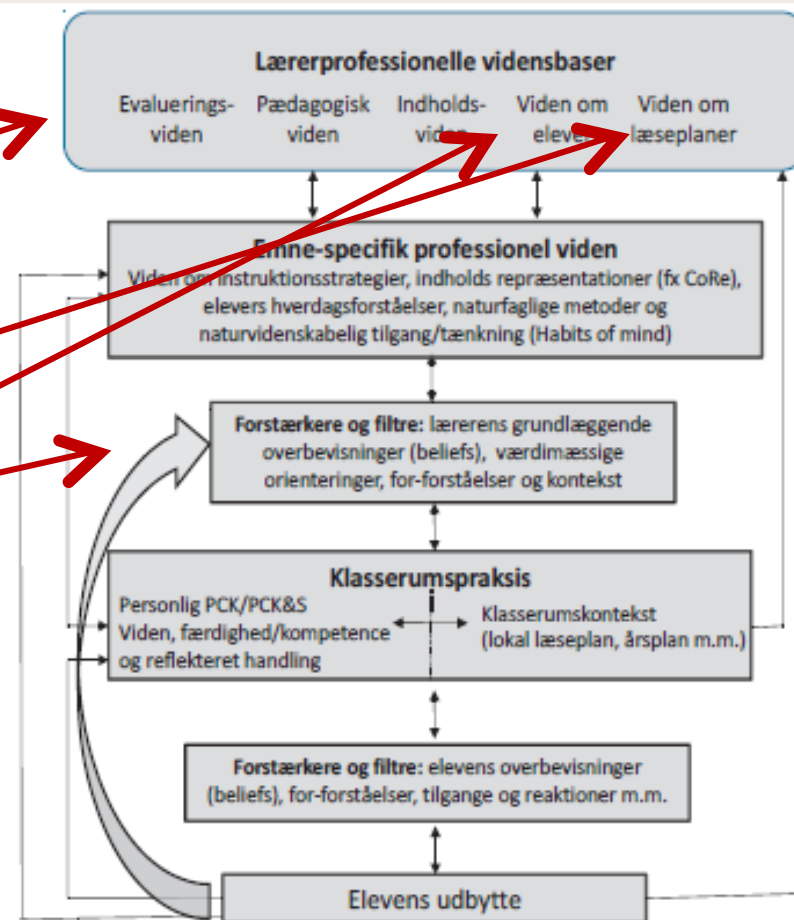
Lærerprofessionelle vidensbaser

Evaluerings-viden

Pædagogisk viden

Indholds-viden

Viden om elever

Viden om læseplaner

Emne-specifik professionel viden

Viden om instruktionsstrategier, indholds repræsentationer (fx CoRe), elevers hverdagsforståelser, naturfaglige metoder og naturvidenskabelig tilgang/tænkning (Habits of mind)

Forstærkere og filtre: lærerens grundlæggende overbevisninger (beliefs), værdimæssige orienteringer, for-forståelser og kontekst

Klasserumspraksis

Personlig PCK/PCK&S
Viden, færdighed/kompetence og reflekteret handling

Klasserumskontekst (lokal læseplan, årsplan m.m.)

Forstærkere og filtre: elevens overbevisninger (beliefs), for-forståelser, tilgange og reaktioner m.m.

Elevens udbytte